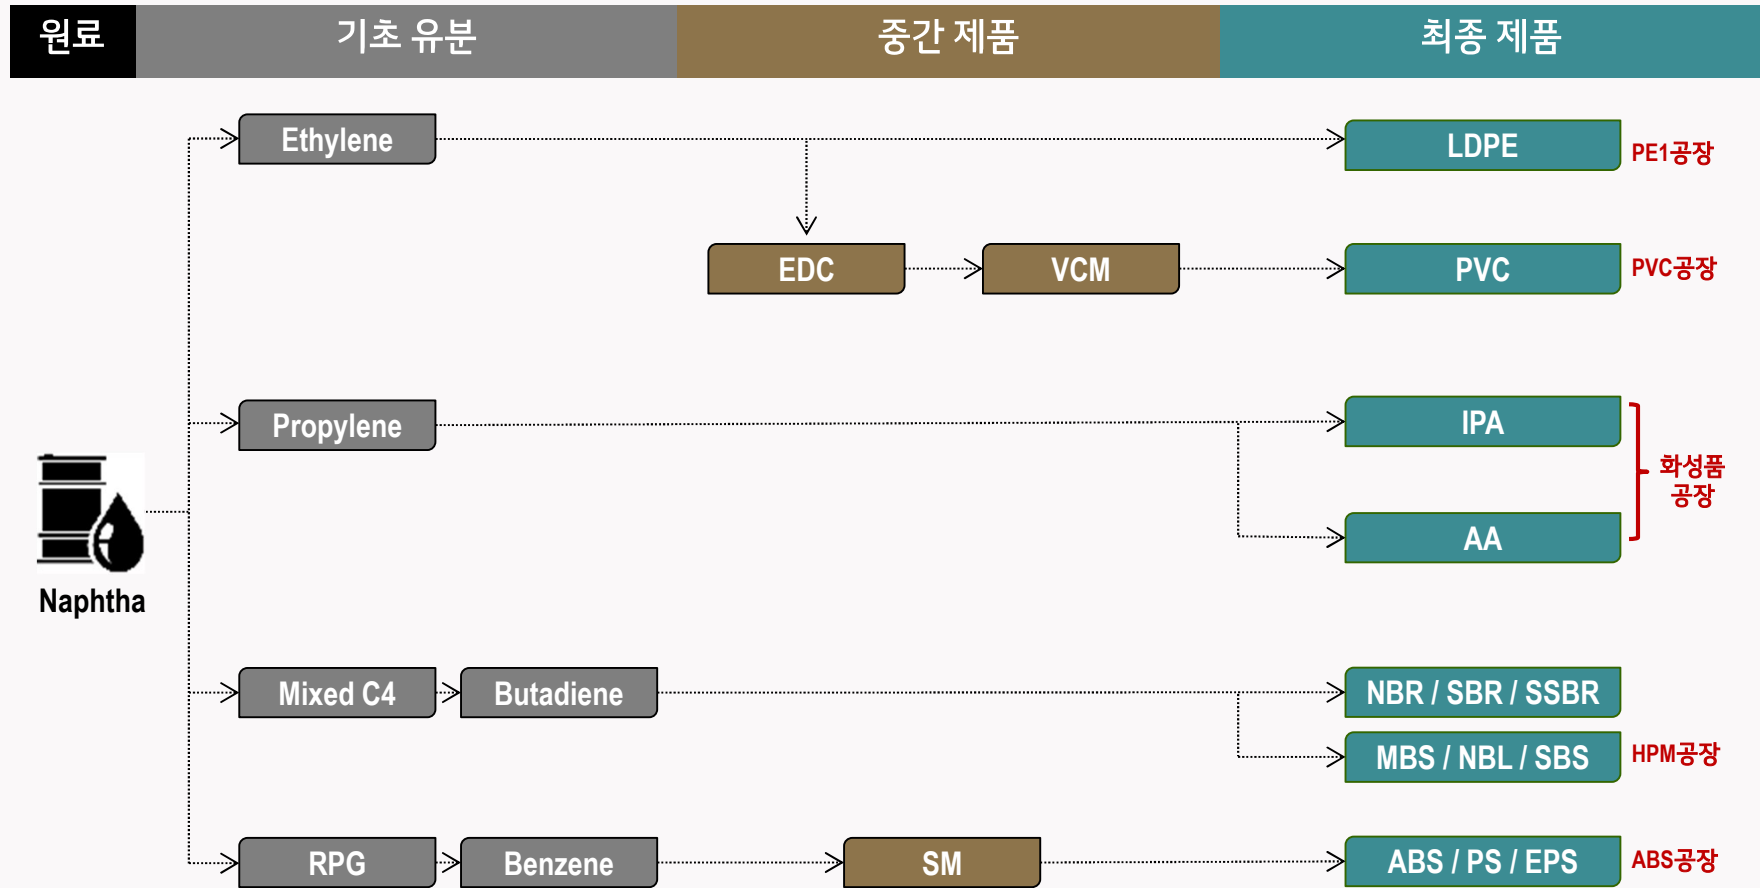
원료
기초 유분
중간 제품
최종 제품

Ethylene
LDPE
PE1공장
EDC
VCM
PVC
PVC공장
Propylene
IPA
AA
화성품 공장
Naphtha
Mixed C4
Butadiene
NBR / SBR / SSBR
MBS / NBL / SBS
HPM공장
RPG
Benzene
SM
ABS / PS / EPS
ABS공장